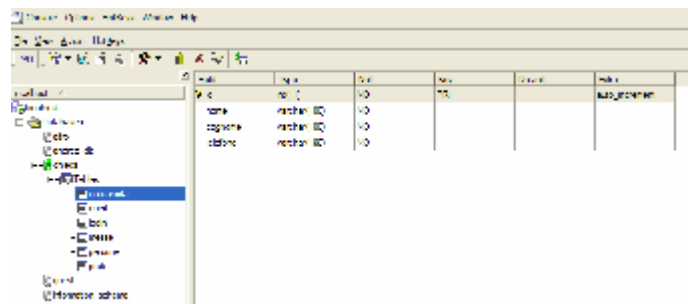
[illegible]

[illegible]

| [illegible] | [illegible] | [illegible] | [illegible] | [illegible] | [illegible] |
|---|---|---|---|---|---|
| id | int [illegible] | NO | PRI | | auto_increment |
| nome | varchar(30) | NO | | | |
| cognome | varchar(30) | NO | | | |
| telefono | varchar(30) | NO | | | |

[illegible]
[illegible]
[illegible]
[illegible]
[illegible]
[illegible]
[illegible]
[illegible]
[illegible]
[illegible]
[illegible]
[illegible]
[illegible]
information_schema